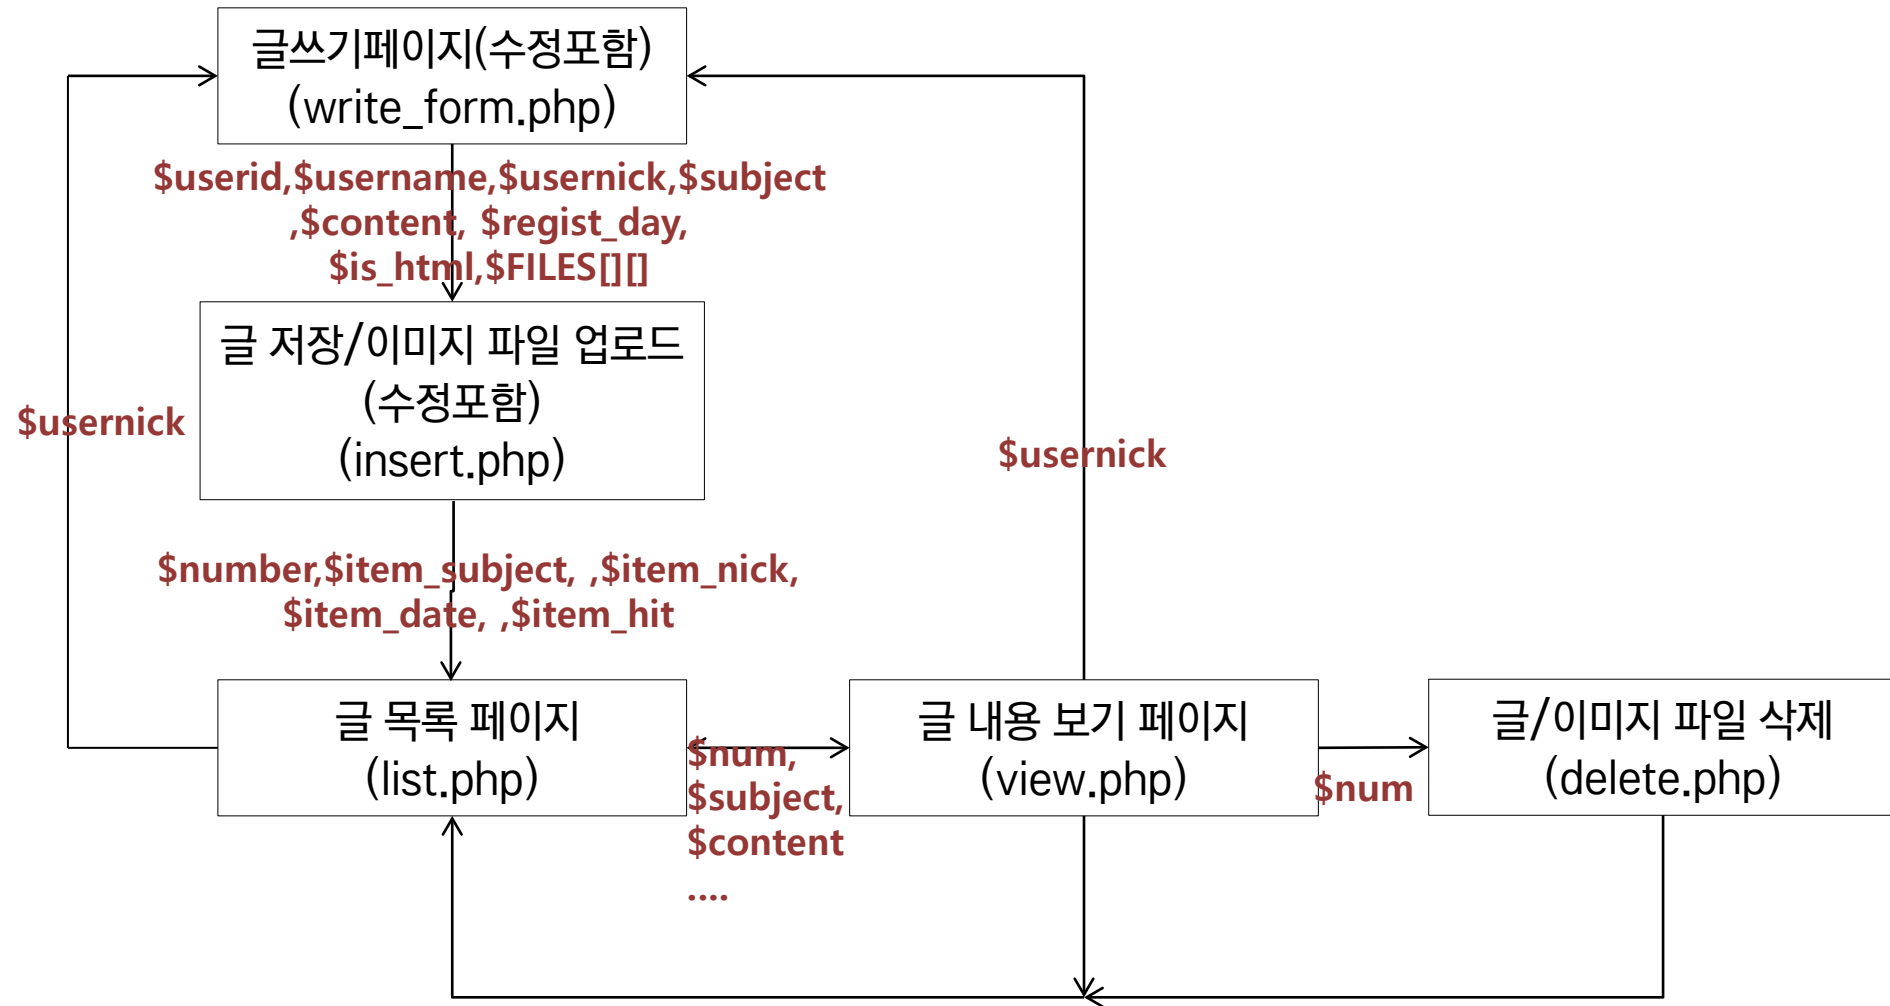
글쓰기페이지(수정포함)
(write_form.php)

\$userid,\$username,\$usernick,\$subject ,\$content, \$regist_day, \$is_html,\$FILES[][]

글 저장/이미지 파일 업로드
(수정포함)
(insert.php)

\$usernick

\$usernick

\$number,\$item_subject, ,\$item_nick, \$item_date, ,\$item_hit

글 목록 페이지
(list.php)

\$num,
\$subject,
\$content
....

글 내용 보기 페이지
(view.php)

\$num

글/이미지 파일 삭제
(delete.php)